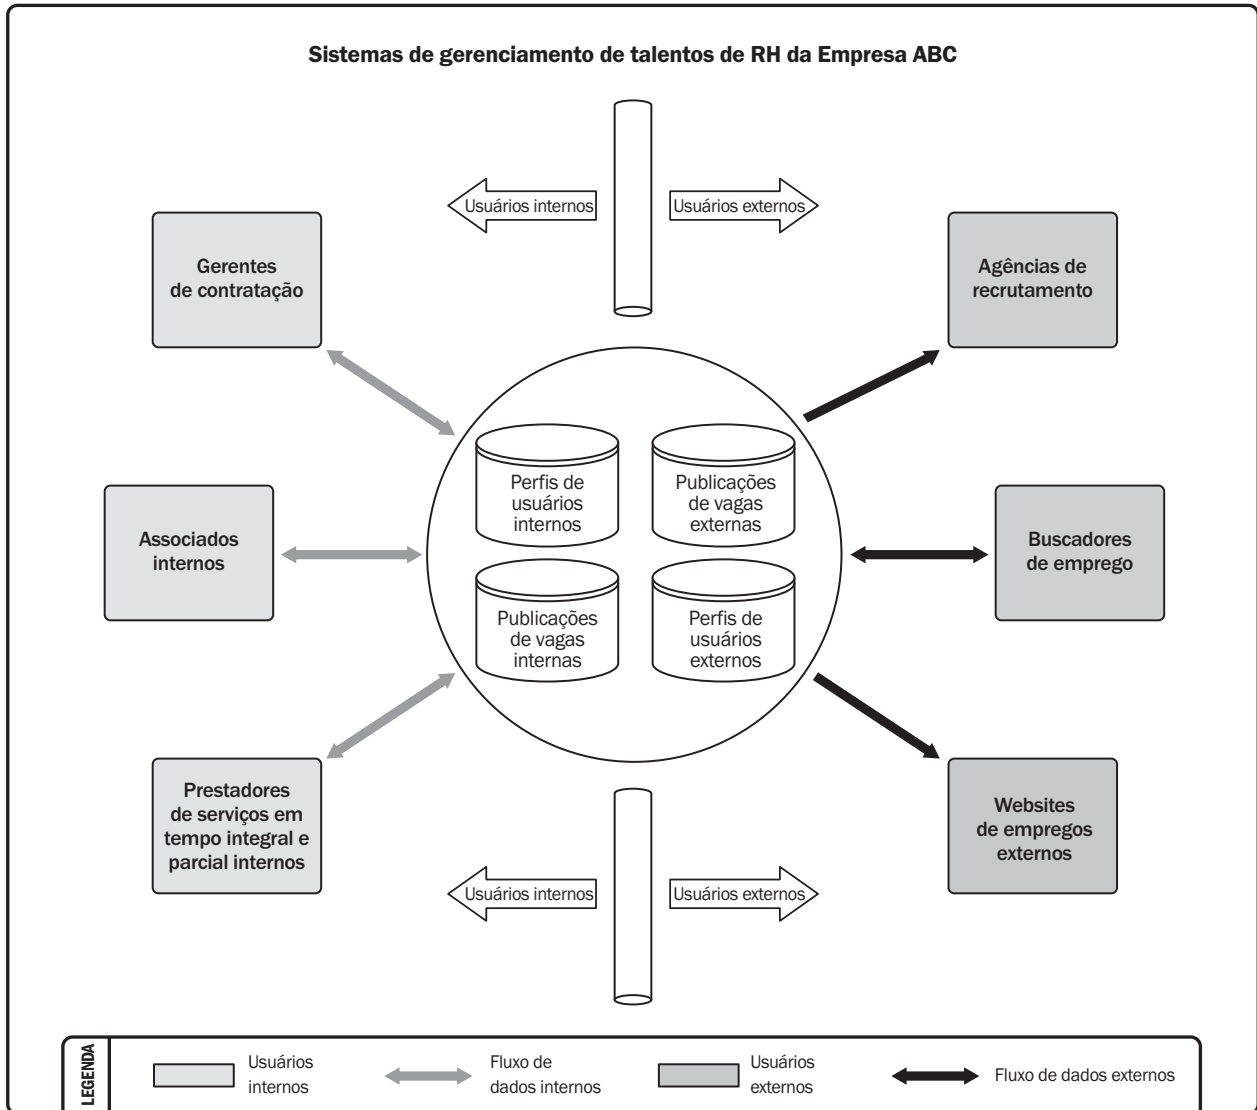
Sistemas de gerenciamento de talentos de RH da Empresa ABC

Usuários internos

Usuários externos

Gerentes de contratação

Agências de recrutamento

Perfis de usuários internos

Publicações de vagas externas

Associados internos

Buscadores de emprego

Publicações de vagas internas

Perfis de usuários externos

Prestadores de serviços em tempo integral e parcial internos

Websites de empregos externos

Usuários internos

Usuários externos

LEGENDA

Usuários internos

Fluxo de dados internos

Usuários externos

Fluxo de dados externos